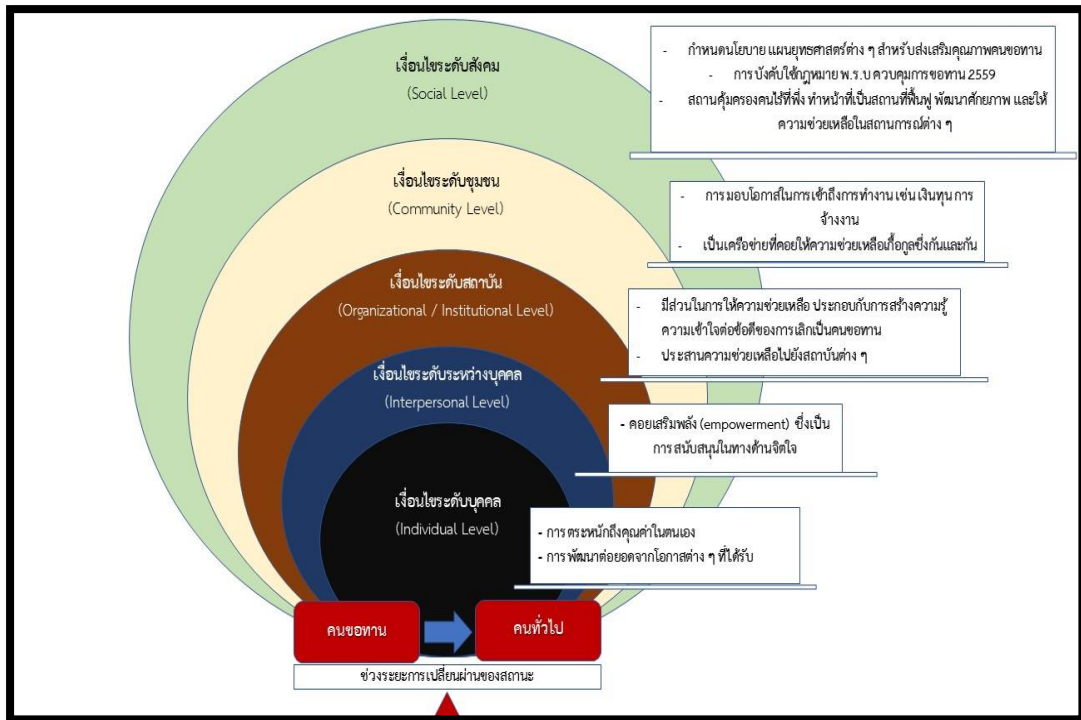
เงื่อนไขระดับสังคม
(Social Level)

- กำหนดนโยบาย แผนยุทธศาสตร์ต่าง ๆ สำหรับส่งเสริมคุณภาพคนขอทาน
- การบังคับใช้กฎหมาย พ.ร.บ ควบคุมการขอทาน 2559
- สถานคุ้มครองคนไร้ที่พึ่ง ทำหน้าที่เป็นสถานที่ฟื้นฟู พัฒนาศักยภาพ และให้ความช่วยเหลือในสถานการณ์ต่าง ๆ

เงื่อนไขระดับชุมชน
(Community Level)

- การมอบโอกาสในการเข้าถึงการทำงาน เช่น เงินทุน การจ้างงาน
- เป็นเครือข่ายที่คอยให้ความช่วยเหลือเกื้อกูลซึ่งกันและกัน

เงื่อนไขระดับสถาบัน
(Organizational / Institutional Level)

- มีส่วนในการให้ความช่วยเหลือ ประกอบกับการสร้างความรู้ ความเข้าใจต่อข้อดีของการเลิกเป็นคนขอทาน
- ประสานความช่วยเหลือไปยังสถาบันต่าง ๆ

เงื่อนไขระดับระหว่างบุคคล
(Interpersonal Level)

- คอยเสริมพลัง (empowerment) ซึ่งเป็นการสนับสนุนในทางด้านจิตใจ

เงื่อนไขระดับบุคคล
(Individual Level)

- การตระหนักถึงคุณค่าในตนเอง
- การพัฒนาต่อยอดจากโอกาสต่าง ๆ ที่ได้รับ

คนขอทาน
คนทั่วไป

ช่วงระยะการเปลี่ยนผ่านของสถานะ